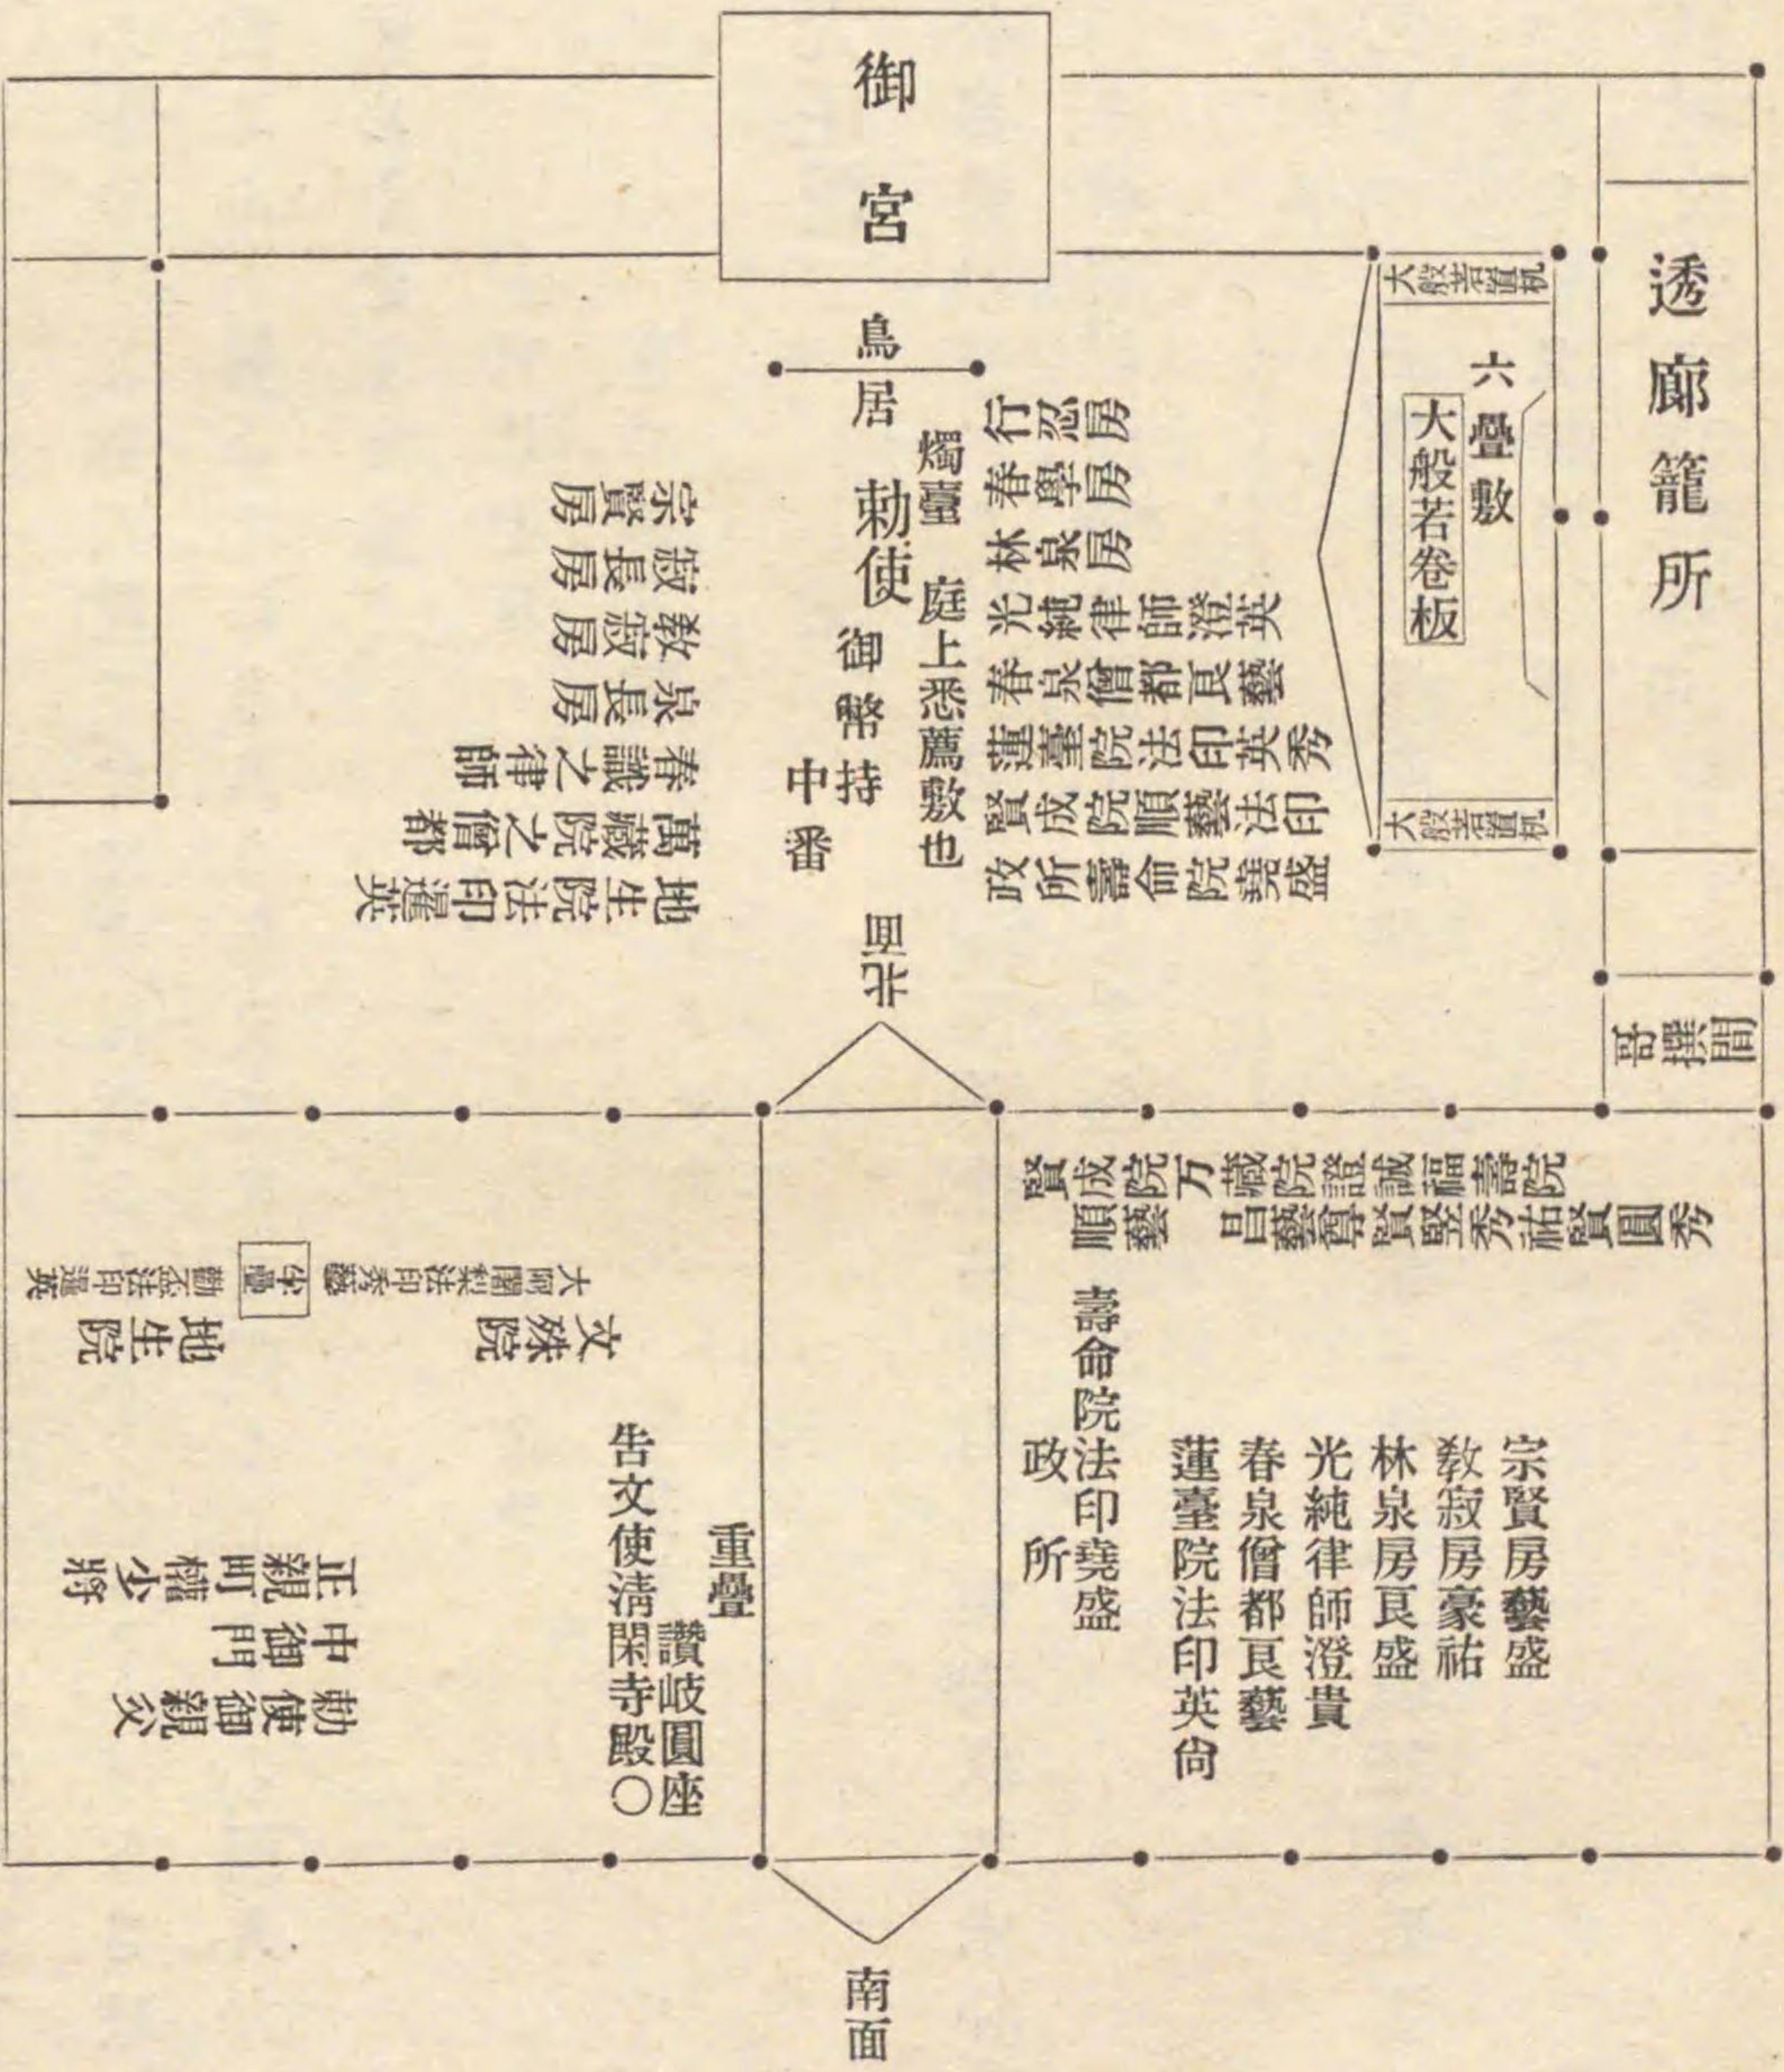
御宮

透廊籠所

六疊敷
大般若卷板

大般若經机
大般若經机

鳥居

勅使
御幣持
中番

獨鈷 庭上総鷹敷也

忍房
行春房
學房
林泉房
光純律師澄英
春泉僧都良藝
蓮臺院法印英秀
賢成院順藝法印
政所壽命院堯盛

宗賢房
叙長房
教叙房
泉長房
春識之律師
萬藏院之僧都
地生院法印暹英

間

中門

秀圓賢祐秀堅賢譽昌藝
院壽福誠證院藏万院
賢順成藝院

壽命院法印堯盛
政所

宗賢房藝盛
教叙房豪祐
林泉房良盛
光純律師澄貴
春泉僧都良藝
蓮臺院法印英侚

重疊
讃歎圓座
告文使淸瀧寺殿○

文殊院
大阿闍梨法印秀藝
半疊
勧盃法印暹英
地生院

勅使御親父
中御門
正親町權少將

南面